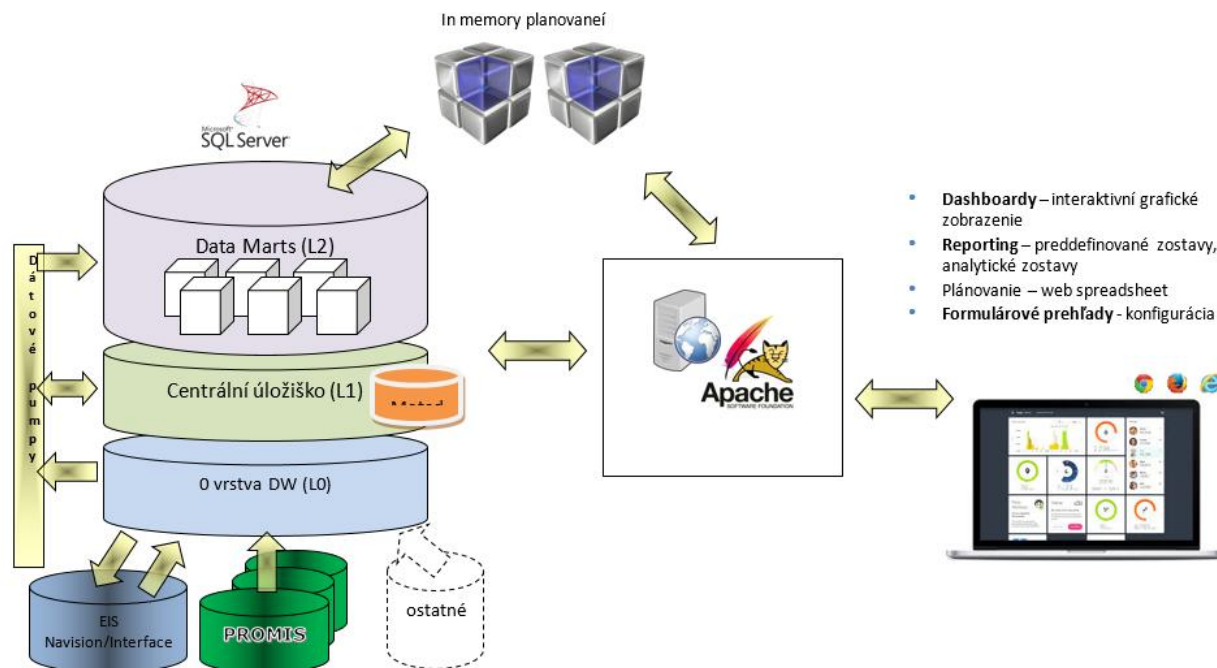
In memory planovaneí

Microsoft SQL Server

Data Marts (L2)

Centrální úložiško (L1)

0 vrstva DW (L0)

D á t o v é p u m p y

EIS Navision/Interface

PROMIS

ostatné

Apache SOFTWARE FOUNDATION

- **Dashboardy** – interaktivní grafické zobrazenie
- **Reporting** – preddefinované zostavy, analytické zostavy
- Plánovanie – web spreadsheet
- **Formulárové prehľady** - konfigurácia